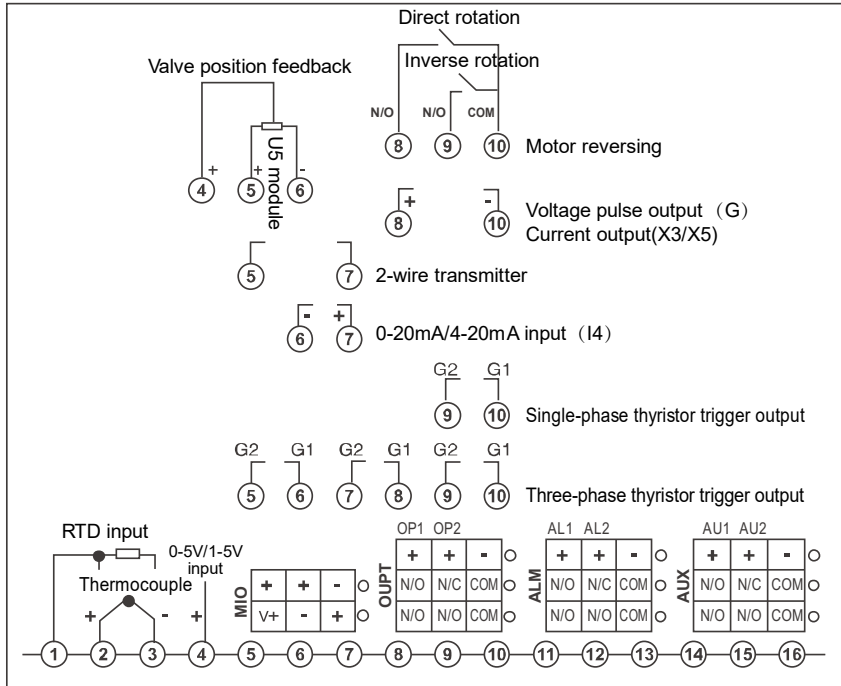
Direct rotation

Inverse rotation

Valve position feedback

N/O N/O COM

8 9 10 Motor reversing

+ - + -

4 5 6

U5 module

+ -

8 10 Voltage pulse output（G）

Current output(X3/X5)

5 7 2-wire transmitter

- +

6 7 0-20mA/4-20mA input（I4）

G2 G1

9 10 Single-phase thyristor trigger output

G2 G1 G2 G1 G2 G1

5 6 7 8 9 10 Three-phase thyristor trigger output

RTD input

0-5V/1-5V input

Thermocouple

+ - +

MIO

| + | + | - |
|---|---|---|
| V+ | - | + |

OUPT

OP1 OP2

| + | + | - |
|---|---|---|
| N/O | N/C | COM |
| N/O | N/O | COM |

ALM

AL1 AL2

| + | + | - |
|---|---|---|
| N/O | N/C | COM |
| N/O | N/O | COM |

AUX

AU1 AU2

| + | + | - |
|---|---|---|
| N/O | N/C | COM |
| N/O | N/O | COM |

1 2 3 4 5 6 7 8 9 10 11 12 13 14 15 16